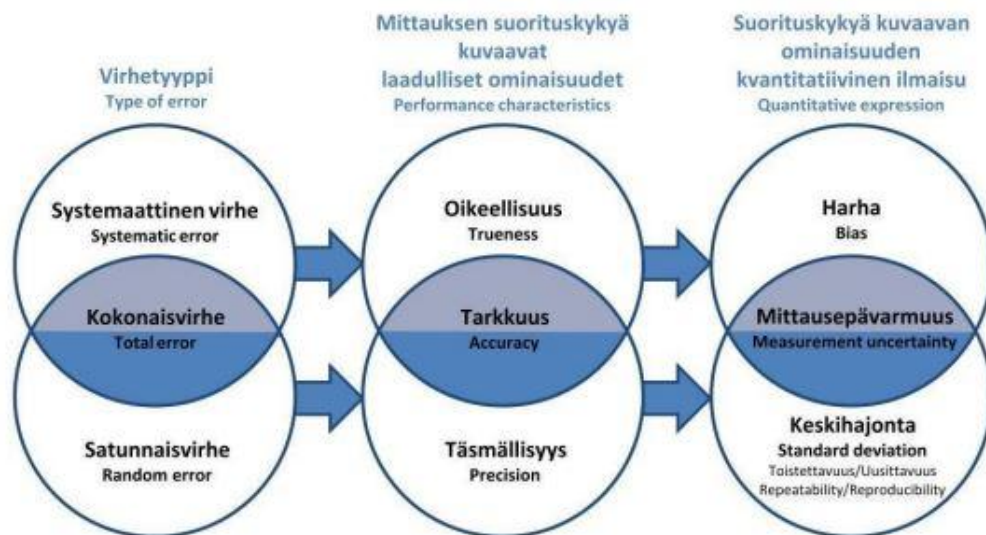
Virhetyyppi
Type of error

Mittauksen suorituskykyä kuvaavat laadulliset ominaisuudet
Performance characteristics

Suorituskykyä kuvaavan ominaisuuden kvantitatiivinen ilmaisu
Quantitative expression

Systemaattinen virhe
Systematic error

Kokonaisvirhe
Total error

Satunnaisvirhe
Random error

Oikeellisuus
Trueness

Tarkkuus
Accuracy

Täsmällisyys
Precision

Harha
Bias

Mittausepävarmuus
Measurement uncertainty

Keskihajonta
Standard deviation
Toistettavuus/Uusittavuus
Repeatability/Reproducibility